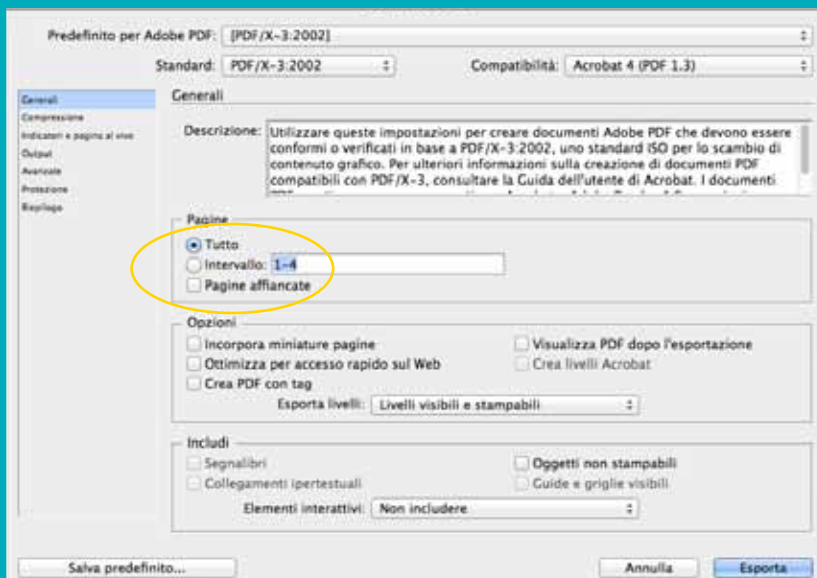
Predefinito per Adobe PDF: [PDF/X-3:2002]

Standard: PDF/X-3:2002

Compatibilità: Acrobat 4 (PDF 1.3)

Generali
Compressione
Indicatori e pagina al vivo
Output
Avanzate
Protezione
Riepilogo

Generali

Descrizione: Utilizzare queste impostazioni per creare documenti Adobe PDF che devono essere conformi o verificati in base a PDF/X-3:2002, uno standard ISO per lo scambio di contenuto grafico. Per ulteriori informazioni sulla creazione di documenti PDF compatibili con PDF/X-3, consultare la Guida dell'utente di Acrobat. I documenti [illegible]

Pagine
Tutto
Intervallo: 1-4
Pagine affiancate

Opzioni
Incorpora miniature pagine
Ottimizza per accesso rapido sul Web
Crea PDF con tag
Visualizza PDF dopo l'esportazione
Crea livelli Acrobat
Esporta livelli: Livelli visibili e stampabili

Includi
Segnalibri
Collegamenti ipertestuali
Oggetti non stampabili
Guide e griglie visibili
Elementi interattivi: Non includere

Salva predefinito...
Annulla
Esporta